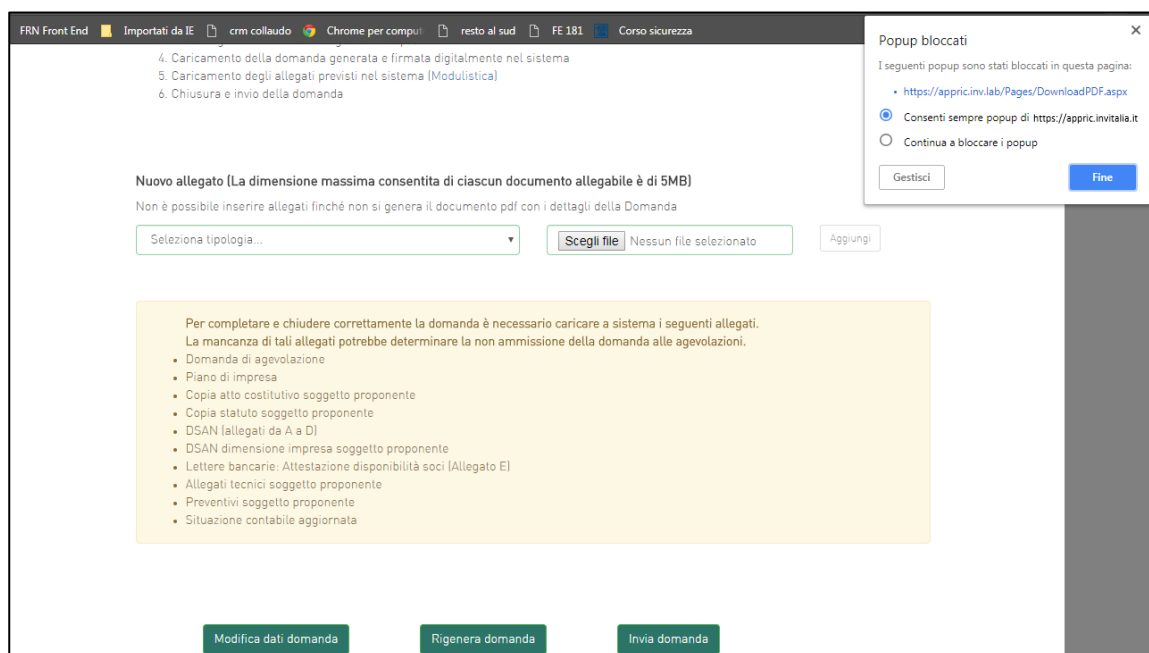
FRN Front End   Importati da IE   crm collaudo   Chrome per comput   resto al sud   FE 181   Corso sicurezza

4. Caricamento della domanda generata e firmata digitalmente nel sistema
5. Caricamento degli allegati previsti nel sistema (Modulistica)
6. Chiusura e invio della domanda

Popup bloccati
×
I seguenti popup sono stati bloccati in questa pagina:
• https://appric.inv.lab/Pages/DownloadPDF.aspx
Consenti sempre popup di https://appric.invitalia.it
Continua a bloccare i popup
Gestisci
Fine

Nuovo allegato (La dimensione massima consentita di ciascun documento allegabile è di 5MB)

Non è possibile inserire allegati finché non si genera il documento pdf con i dettagli della Domanda

Seleziona tipologia...
Scegli file Nessun file selezionato
Aggiungi

Per completare e chiudere correttamente la domanda è necessario caricare a sistema i seguenti allegati.
La mancanza di tali allegati potrebbe determinare la non ammissione della domanda alle agevolazioni.
• Domanda di agevolazione
• Piano di impresa
• Copia atto costitutivo soggetto proponente
• Copia statuto soggetto proponente
• DSAN (allegati da A a D)
• DSAN dimensione impresa soggetto proponente
• Lettere bancarie: Attestazione disponibilità soci (Allegato E)
• Allegati tecnici soggetto proponente
• Preventivi soggetto proponente
• Situazione contabile aggiornata

Modifica dati domanda
Rigenera domanda
Invia domanda